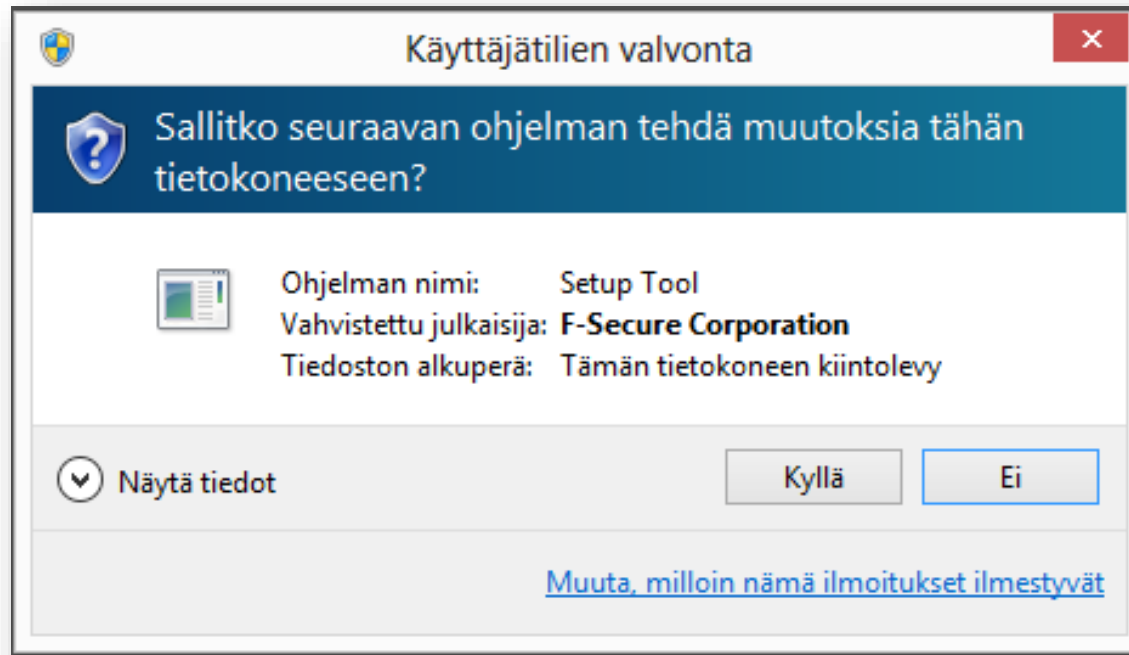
Käyttäjätilien valvonta

Sallitko seuraavan ohjelman tehdä muutoksia tähän tietokoneeseen?

| | |
|---|---|
| Ohjelman nimi: | Setup Tool |
| Vahvistettu julkaisija: | **F-Secure Corporation** |
| Tiedoston alkuperä: | Tämän tietokoneen kiintolevy |

Näytä tiedot

Kyllä

Ei

Muuta, milloin nämä ilmoitukset ilmestyvät